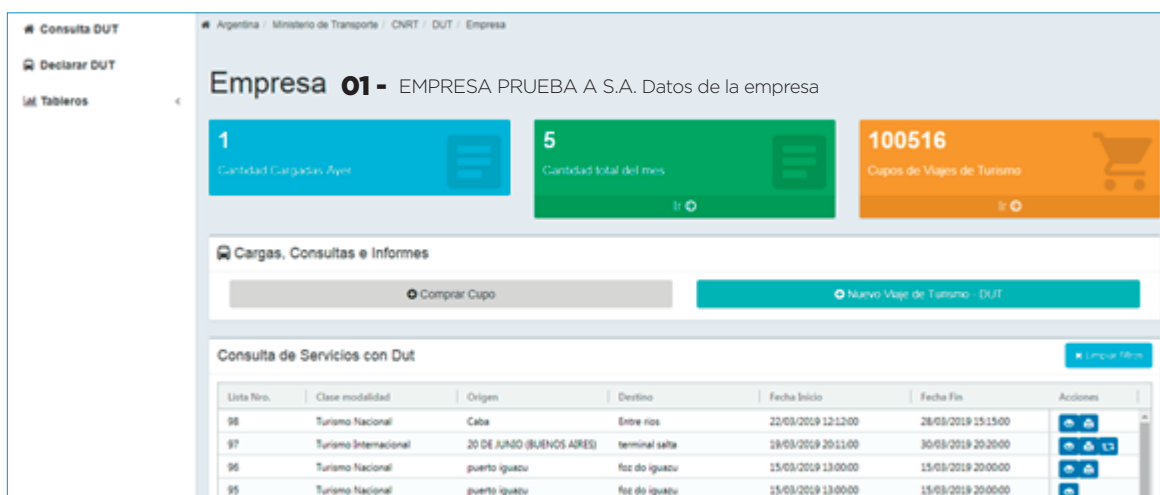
Consulta DUT
Declarar DUT
Tableros

Argentina / Ministerio de Transporte / CNRT / DUT / Empresa

Empresa **01 -** EMPRESA PRUEBA A S.A. Datos de la empresa

1
Cantidad Cargadas Ayer

5
Cantidad total del mes
Ir

100516
Cupos de Viajes de Turismo
Ir

Cargas, Consultas e Informes

Comprar Cupo

Nuevo Viaje de Turismo - DUT

Consulta de Servicios con Dut

Limpiar Filtros

| Lista Nro. | Clase modalidad | Origen | Destino | Fecha Inicio | Fecha Fin | Acciones |
|---|---|---|---|---|---|---|
| 98 | Turismo Nacional | Caba | Entre rios | 22/03/2019 12:12:00 | 28/03/2019 15:15:00 | |
| 97 | Turismo Internacional | 20 DE JUNIO (BUENOS AIRES) | terminal salta | 19/03/2019 20:11:00 | 30/03/2019 20:20:00 | |
| 96 | Turismo Nacional | puerto iguazu | foz do iguazu | 15/03/2019 13:00:00 | 15/03/2019 20:00:00 | |
| 95 | Turismo Nacional | puerto iguazu | foz do iguazu | 15/03/2019 13:00:00 | 15/03/2019 20:00:00 | |